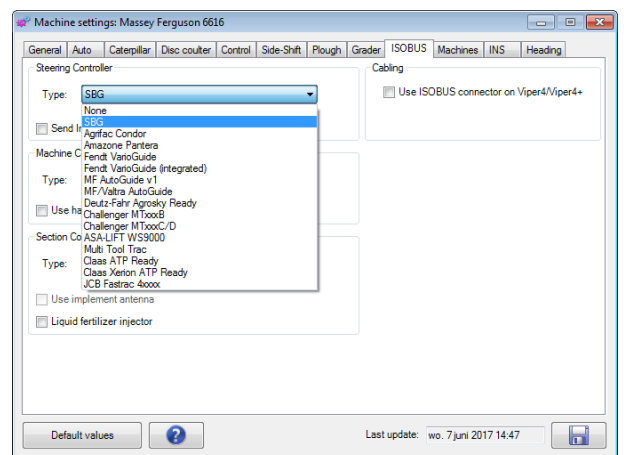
Machine settings: Massey Ferguson 6616

General | Auto | Caterpillar | Disc coulter | Control | Side-Shift | Plough | Grader | ISOBUS | Machines | INS | Heading

Steering Controller

Type: SBG

None
SBG
Agrifac Condor
Amazone Pantera
Fendt VarioGuide
Fendt VarioGuide (integrated)
MF AutoGuide v1
MF/Valtra AutoGuide
Deutz-Fahr Agrosky Ready
Challenger MTxxxB
Challenger MTxxxC/D
ASA-LIFT WS9000
Multi Tool Trac
Claas ATP Ready
Claas Xerion ATP Ready
JCB Fastrac 4xxxx

Send I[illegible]

Machine C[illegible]

Type:

Use ha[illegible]

Section Co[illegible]

Type:

Use implement antenna

Liquid fertilizer injector

Cabling

Use ISOBUS connector on Viper4/Viper4+

Default values

Last update: wo. 7 juni 2017 14:47